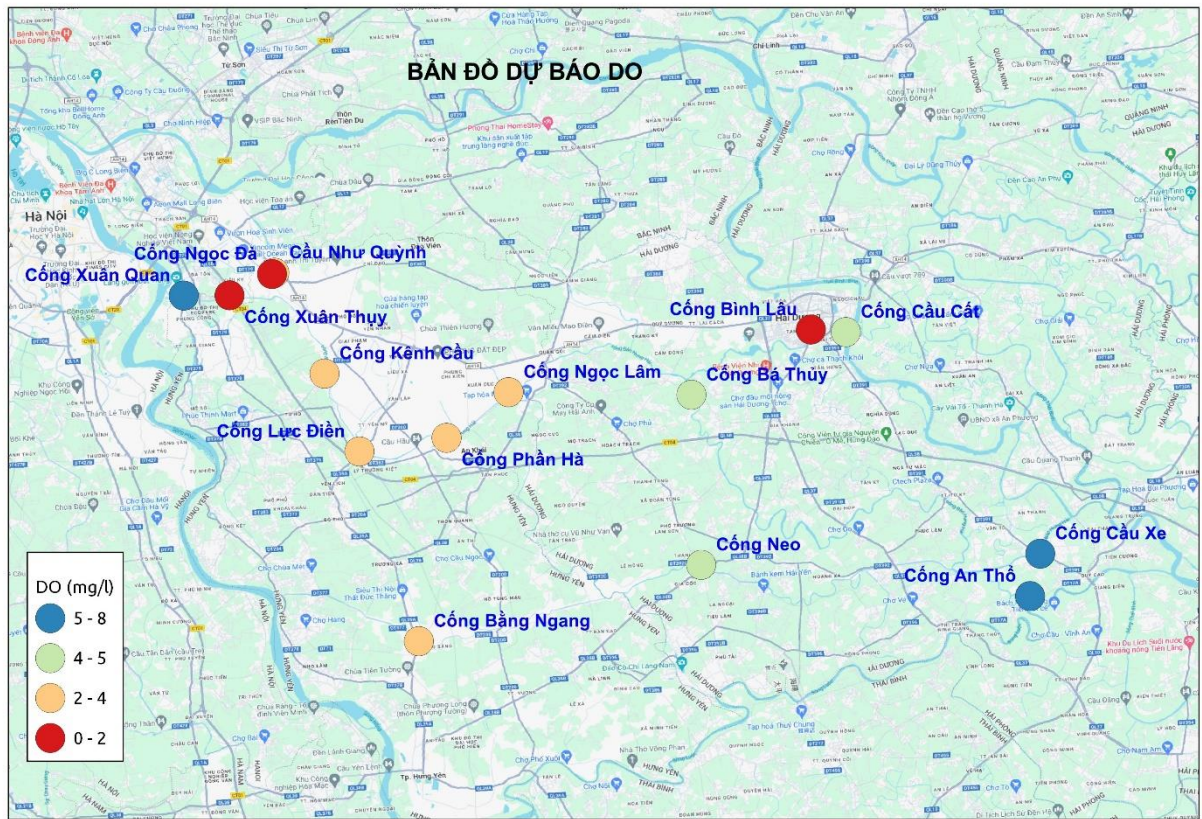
BẢN ĐỒ DỰ BÁO DO

Cống Ngọc Đà
Cầu Như Quỳnh
Cống Xuân Quan
Cống Xuân Thụy
Cống Kênh Cầu
Cống Ngọc Lâm
Cống Bình Lâu
Cống Cầu Cất
Cống Bá Thủy
Cống Lực Điền
Cống Phần Hà
Cống Neo
Cống Cầu Xe
Cống An Thổ
Cống Bằng Ngang

DO (mg/l)
5 - 8
4 - 5
2 - 4
0 - 2

Hà Nội
Tp. Hưng Yên
HẢI DƯƠNG
HƯNG YÊN
BẮC NINH
THÁI BÌNH
HẢI PHÒNG
HÀ NAM
QUẢNG NINH